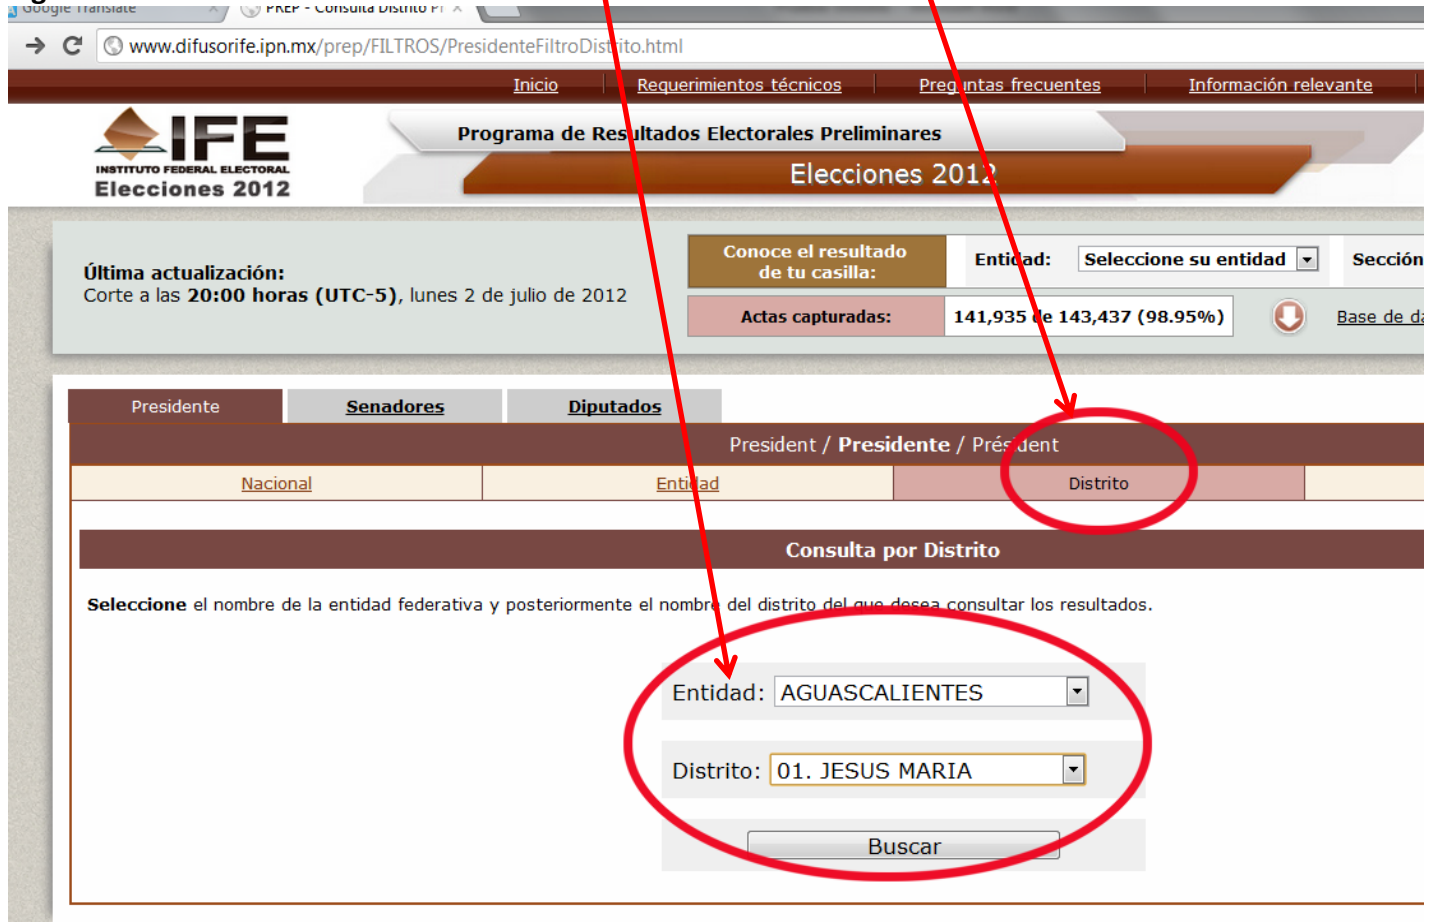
Google Translate | PREP - Consulta Distrito Pr

www.difusorife.ipn.mx/prep/FILTROS/PresidenteFiltroDistrito.html

Inicio | Requerimientos técnicos | Preguntas frecuentes | Información relevante

IFE
INSTITUTO FEDERAL ELECTORAL
Elecciones 2012

Programa de Resultados Electorales Preliminares
Elecciones 2012

Última actualización:
Corte a las **20:00 horas (UTC-5)**, lunes 2 de julio de 2012

Conoce el resultado de tu casilla:
Entidad: Seleccione su entidad
Sección

Actas capturadas: 141,935 de 143,437 (98.95%)
Base de da

Presidente | Senadores | Diputados

President / **Presidente** / Président

Nacional | Entidad | Distrito

Consulta por Distrito

**Seleccione** el nombre de la entidad federativa y posteriormente el nombre del distrito del que desea consultar los resultados.

Entidad: AGUASCALIENTES

Distrito: 01. JESUS MARIA

Buscar